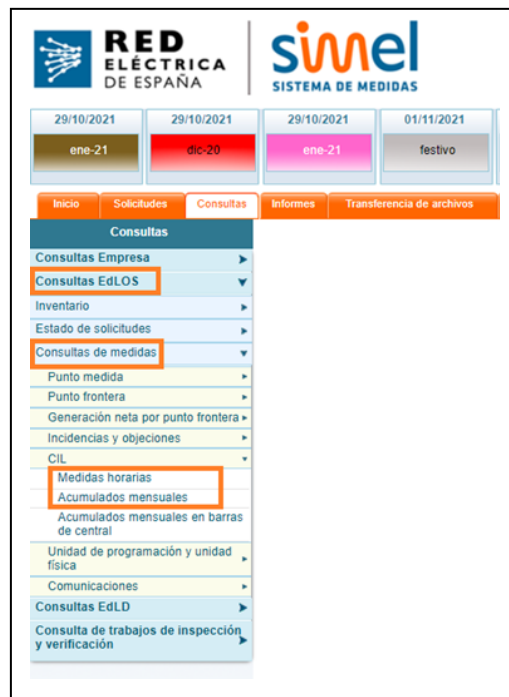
RED ELÉCTRICA DE ESPAÑA

simel
SISTEMA DE MEDIDAS

29/10/2021
ene-21

29/10/2021
dic-20

29/10/2021
ene-21

01/11/2021
festivo

Inicio
Solicitudes
Consultas
Informes
Transferencia de archivos

Consultas

Consultas Empresa
Consultas EdLOS
Inventario
Estado de solicitudes
Consultas de medidas
Punto medida
Punto frontera
Generación neta por punto frontera
Incidencias y objeciones
CIL
Medidas horarias
Acumulados mensuales
Acumulados mensuales en barras de central
Unidad de programación y unidad física
Comunicaciones
Consultas EdLD
Consulta de trabajos de inspección y verificación